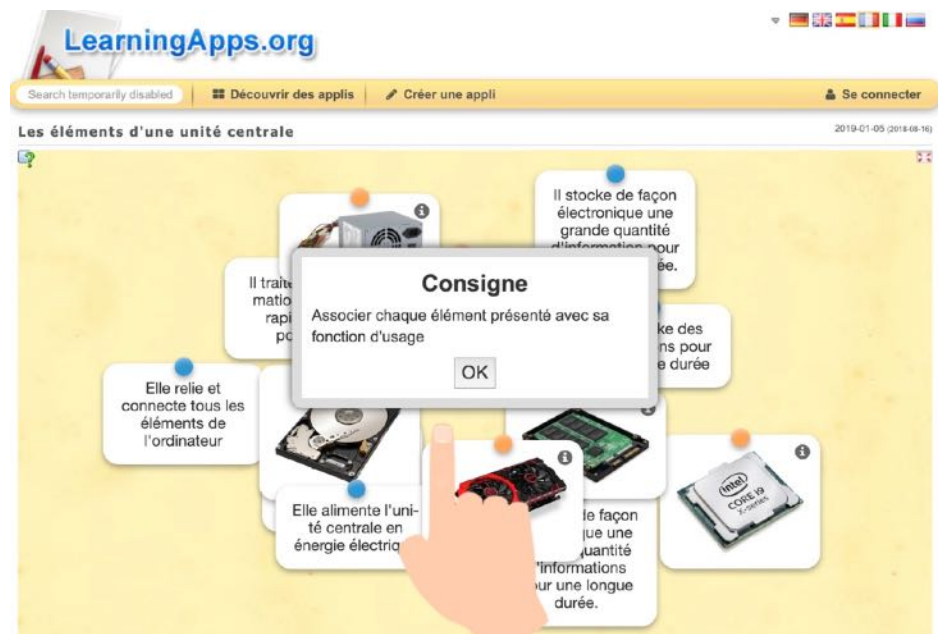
LearningApps.org

Search temporarily disabled

Découvrir des applis

Créer une appli

Se connecter

Les éléments d'une unité centrale

2019-01-05 (2018-08-16)

Il stocke de façon électronique une grande quantité d'information pour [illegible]ée.

Il trai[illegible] matio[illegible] rapi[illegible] po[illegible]

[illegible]ke des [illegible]ns pour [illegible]e durée

Consigne

Associer chaque élément présenté avec sa fonction d'usage

OK

Elle relie et connecte tous les éléments de l'ordinateur

Elle alimente l'unité centrale en énergie électriq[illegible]

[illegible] de façon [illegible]ue une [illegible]uantité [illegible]'informations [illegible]ur une longue durée.

intel CORE i9 X-series